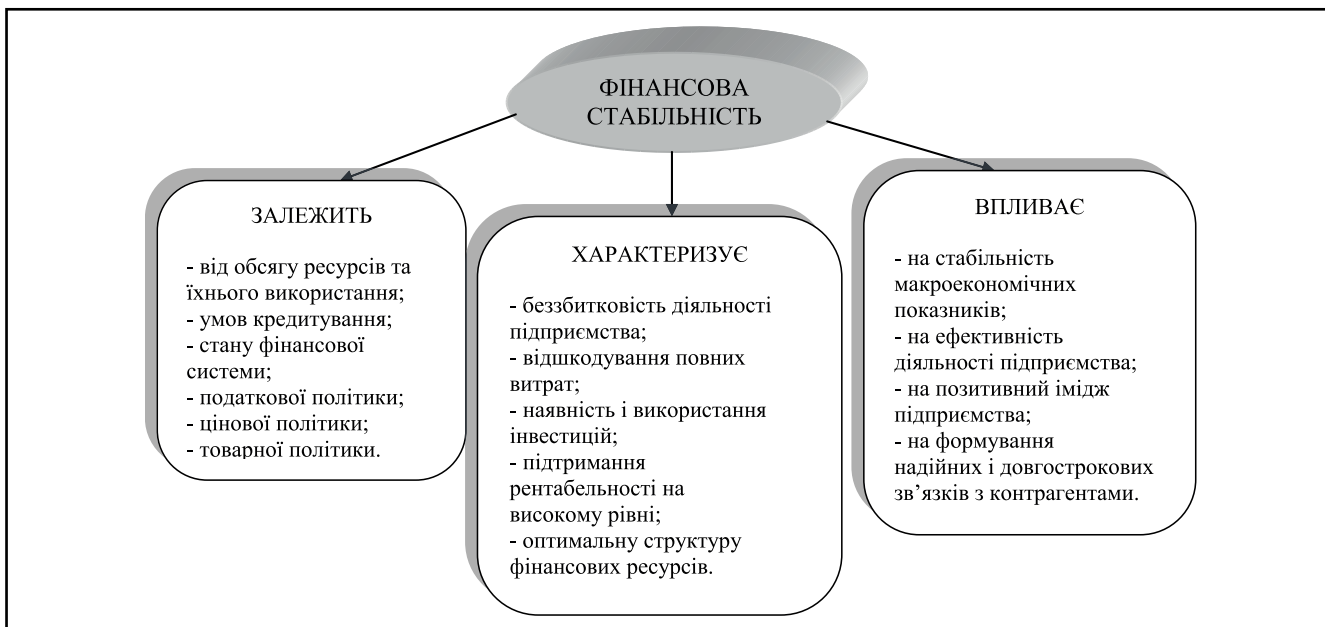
ФІНАНСОВА СТАБІЛЬНІСТЬ

ЗАЛЕЖИТЬ

- від обсягу ресурсів та їхнього використання;
- умов кредитування;
- стану фінансової системи;
- податкової політики;
- цінової політики;
- товарної політики.

ХАРАКТЕРИЗУЄ

- беззбитковість діяльності підприємства;
- відшкодування повних витрат;
- наявність і використання інвестицій;
- підтримання рентабельності на високому рівні;
- оптимальну структуру фінансових ресурсів.

ВПЛИВАЄ

- на стабільність макроекономічних показників;
- на ефективність діяльності підприємства;
- на позитивний імідж підприємства;
- на формування надійних і довгострокових зв’язків з контрагентами.